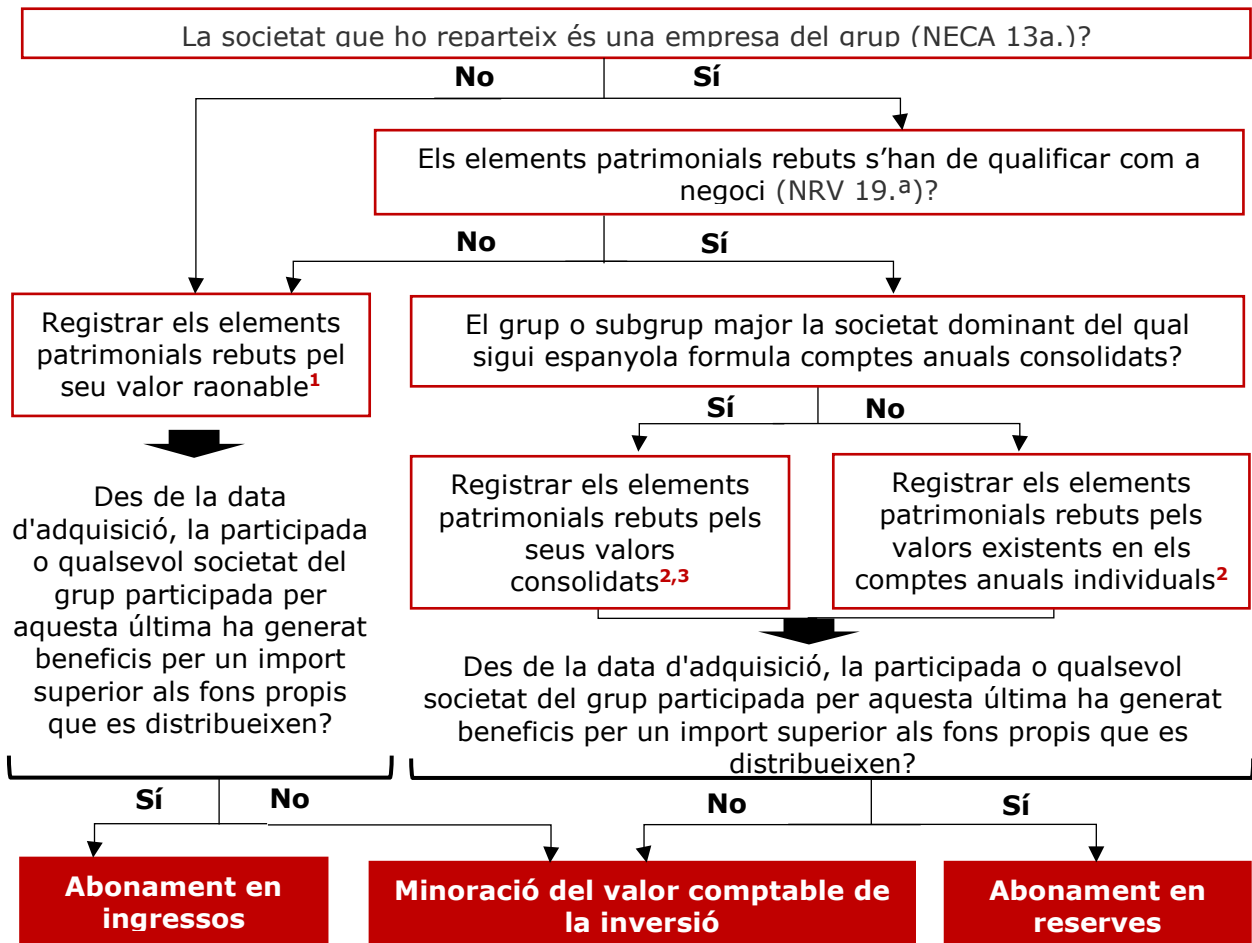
La societat que ho reparteix és una empresa del grup (NECA 13a.)?

No

Sí

Els elements patrimonials rebuts s'han de qualificar com a negoci (NRV 19.ª)?

No

Sí

Registrar els elements patrimonials rebuts pel seu valor raonable$^{1}$

El grup o subgrup major la societat dominant del qual sigui espanyola formula comptes anuals consolidats?

Sí

No

Registrar els elements patrimonials rebuts pels seus valors consolidats$^{2,3}$

Registrar els elements patrimonials rebuts pels valors existents en els comptes anuals individuals$^{2}$

Des de la data d'adquisició, la participada o qualsevol societat del grup participada per aquesta última ha generat beneficis per un import superior als fons propis que es distribueixen?

Des de la data d'adquisició, la participada o qualsevol societat del grup participada per aquesta última ha generat beneficis per un import superior als fons propis que es distribueixen?

Sí

No

No

Sí

Abonament en ingressos

Minoració del valor comptable de la inversió

Abonament en reserves